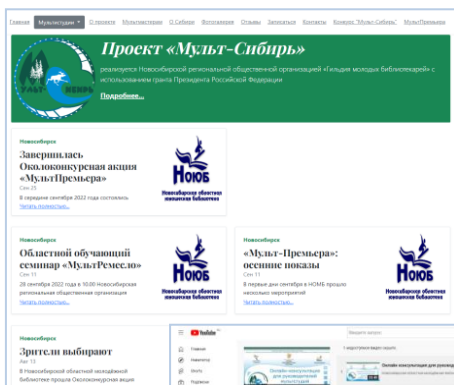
Главная Мультстудии О проекте Мультмастерская О Сибири Фотогалерея Отзывы Записаться Контакты Конкурс "Мульт-Сибирь" МультПремьера

Проект «Мульт-Сибирь»

реализуется Новосибирской региональной общественной организацией «Гильдия молодых библиотекарей» с использованием гранта Президента Российской Федерации

Подробнее...

МУЛЬТ-СИБИРЬ

Новосибирск

Завершилась Околоконкурсная акция «МультПремьера»

Сен 25

В середине сентября 2022 года состоялось

Читать полностью...

НОЮБ
Новосибирская областная юношеская библиотека

Новосибирск

Областной обучающий семинар «МультРемесло»

Сен 11

28 сентября 2022 года в 10.00 Новосибирская региональная общественная организация

Читать полностью...

НОЮБ
Новосибирская областная юношеская библиотека

Новосибирск

«Мульт-Премьера»: осенние показы

Сен 11

В первые дни сентября в НОЮБ прошло несколько мероприятий

Читать полностью...

НОЮБ
Новосибирская областная юношеская библиотека

Новосибирск

Зрители выбирают

Авг 13

В Новосибирской областной молодёжной библиотеке прошла Околоконкурсная акция

YouTube

Главная
Навигатор
Shorts
Подписки

Введите запрос

Онлайн-консультация для руководителей мультстудий